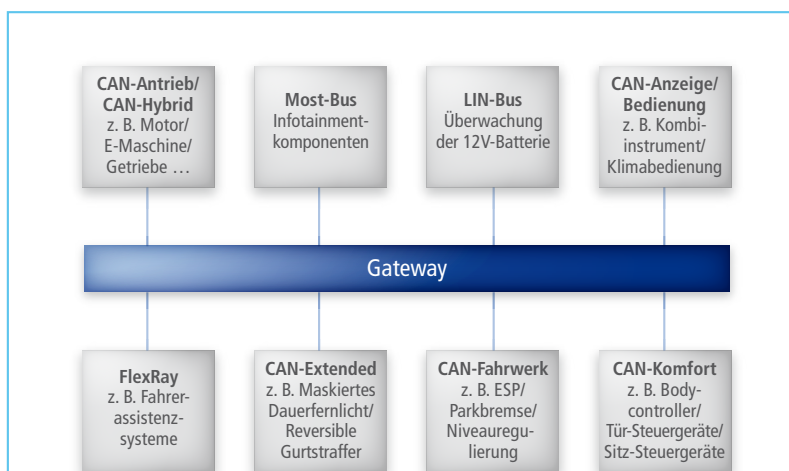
CAN-Antrieb/ CAN-Hybrid
z. B. Motor/ E-Maschine/ Getriebe …

Most-Bus
Infotainmentkomponenten

LIN-Bus
Überwachung der 12V-Batterie

CAN-Anzeige/ Bedienung
z. B. Kombiinstrument/ Klimabedienung

Gateway

FlexRay
z. B. Fahrerassistenzsysteme

CAN-Extended
z. B. Maskiertes Dauerfernlicht/ Reversible Gurtstraffer

CAN-Fahrwerk
z. B. ESP/ Parkbremse/ Niveauregulierung

CAN-Komfort
z. B. Bodycontroller/ Tür-Steuergeräte/ Sitz-Steuergeräte